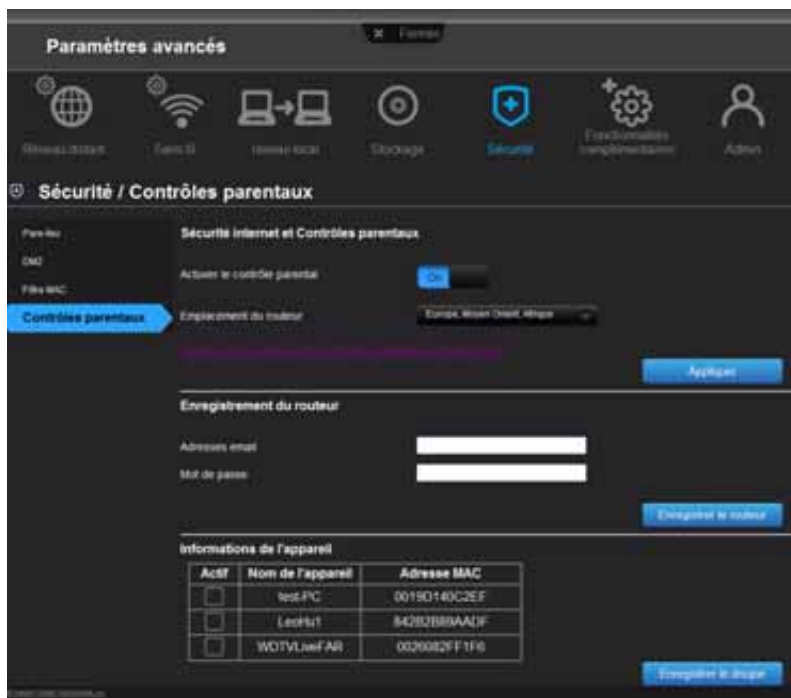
✕ Fermer

Paramètres avancés

Réseau distant

Sans fil

Réseau local

Stockage

Sécurité

Fonctionnalités complémentaires

Admin

Sécurité / Contrôles parentaux

Pare-feu

DMZ

Filtre MAC

Contrôles parentaux

Sécurité internet et Contrôles parentaux

Activer le contrôle parental

On

Emplacement du routeur

Europe, Moyen Orient, Afrique

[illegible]

Appliquer

Enregistrement du routeur

Adresses email

Mot de passe

Enregistrer le routeur

Informations de l'appareil

| Actif | Nom de l'appareil | Adresse MAC |
|---|---|---|
| | test-PC | 0019D140C2EF |
| | LeoHu1 | 84282B89AADF |
| | WDTVLiveFAR | 0026082FF1F6 |

Enregistrer le disque

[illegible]